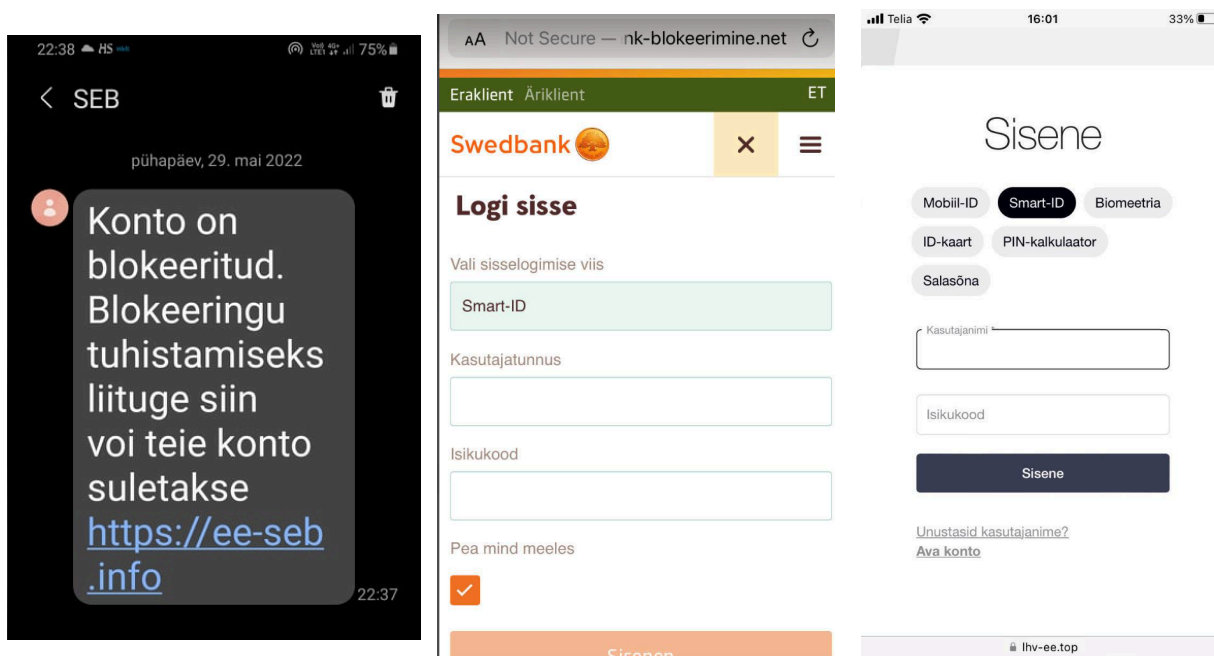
22:38 HS 75%

SEB

pühapäev, 29. mai 2022

Konto on blokeeritud. Blokeeringu tuhistamiseks liituge siin voi teie konto suletakse https://ee-seb.info

22:37

AA Not Secure — nk-blokeerimine.net

Eraklient Äriklient ET

Swedbank

Logi sisse

Vali sisselogimise viis

Smart-ID

Kasutajatunnus

Isikukood

Pea mind meeles

Sisenen

Telia 16:01 33%

Sisene

Mobiil-ID Smart-ID Biomeetria

ID-kaart PIN-kalkulaator

Salasõna

Kasutajanimi

Isikukood

Sisene

Unustasid kasutajanime?

Ava konto

lhv-ee.top